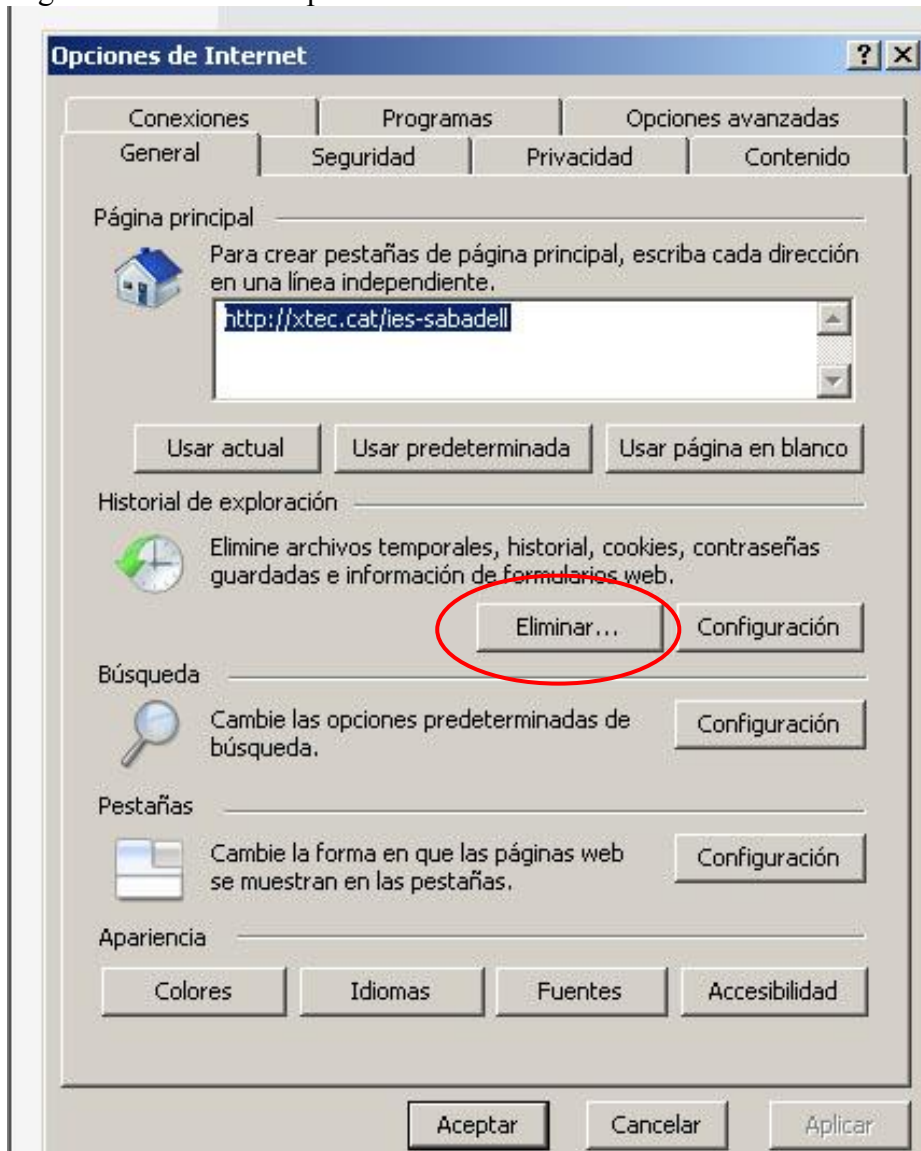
Opciones de Internet

?
X

Conexiones
Programas
Opciones avanzadas
General
Seguridad
Privacidad
Contenido

Página principal

Para crear pestañas de página principal, escriba cada dirección en una línea independiente.

http://xtec.cat/ies-sabadell

Usar actual
Usar predeterminada
Usar página en blanco

Historial de exploración

Elimine archivos temporales, historial, cookies, contraseñas guardadas e información de formularios web.

Eliminar...
Configuración

Búsqueda

Cambie las opciones predeterminadas de búsqueda.

Configuración

Pestañas

Cambie la forma en que las páginas web se muestran en las pestañas.

Configuración

Apariencia

Colores
Idiomas
Fuentes
Accesibilidad

Aceptar
Cancelar
Aplicar